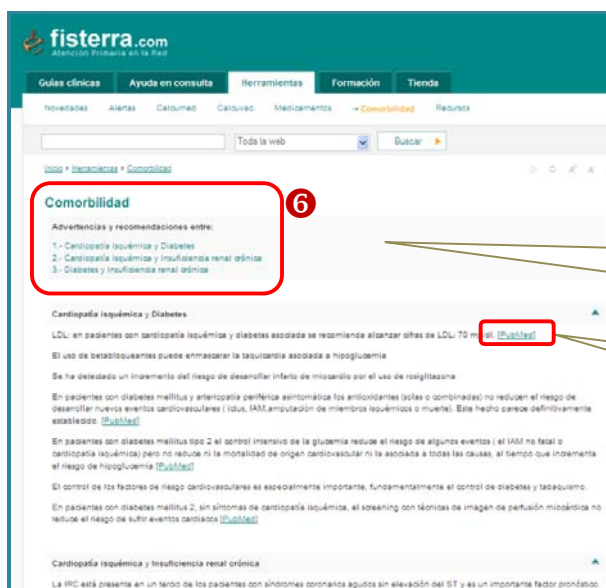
fisterra.com
Atención Primaria en la Red

Guías clínicas | Ayuda en consulta | Herramientas | Formación | Tienda

Novedades | Alertas | Calcumed | Calcuvac | Medicamentos | → Comorbilidad | Recursos

Toda la web | Buscar

Inicio > Herramientas > Comorbilidad

Comorbilidad

6

Advertencias y recomendaciones entre:

1.- Cardiopatía isquémica y Diabetes
2.- Cardiopatía isquémica y Insuficiencia renal crónica
3.- Diabetes y Insuficiencia renal crónica

Cardiopatía isquémica y Diabetes

LDL: en pacientes con cardiopatía isquémica y diabetes asociada se recomienda alcanzar cifras de LDL: 70 mg/dl. [PubMed]

El uso de betabloqueantes puede enmascarar la taquicardia asociada a hipoglucemia

Se ha detectado un incremento del riesgo de desarrollar infarto de miocardio por el uso de rosiglitazona

En pacientes con diabetes mellitus y arteriopatía periférica asintomática los antioxidantes (solos o combinados) no reducen el riesgo de desarrollar nuevos eventos cardiovasculares ( Ictus, IAM,amputación de miembros isquémicos o muerte). Este hecho parece definitivamente establecido. [PubMed]

En pacientes con diabetes mellitus tipo 2 el control intensivo de la glucemia reduce el riesgo de algunos eventos ( el IAM no fatal o cardiopatía isquémica) pero no reduce ni la mortalidad de origen cardiovascular ni la asociada a todas las causas, al tiempo que incrementa el riesgo de hipoglucemia [PubMed]

El control de los factores de riesgo cardiovasculares es especialmente importante, fundamentalmente el control de diabetes y tabaquismo.

En pacientes con diabetes mellitus 2, sin síntomas de cardiopatía isquémica, el screening con técnicas de imagen de perfusión miocárdica no reduce el riesgo de sufrir eventos cardíacos [PubMed]

Cardiopatía isquémica y Insuficiencia renal crónica

La IRC está presente en un tercio de los pacientes con síndromes coronarios agudos sin elevación del ST y es un importante factor pronóstico